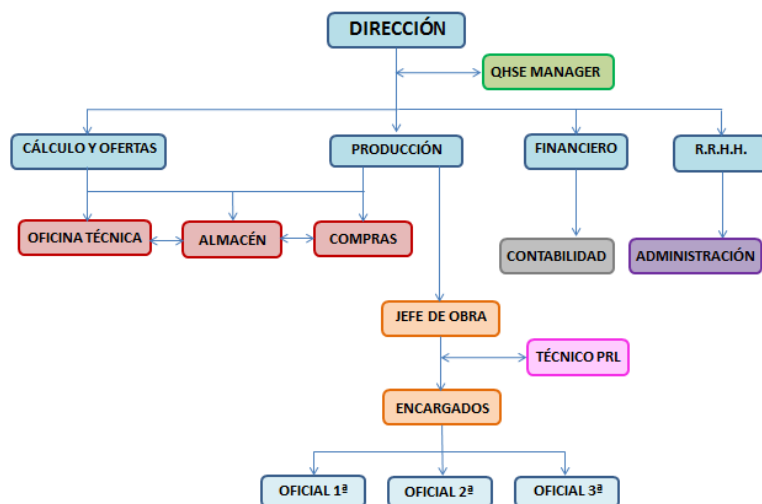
DIRECCIÓN

QHSE MANAGER

CÁLCULO Y OFERTAS

PRODUCCIÓN

FINANCIERO

R.R.H.H.

OFICINA TÉCNICA

ALMACÉN

COMPRAS

CONTABILIDAD

ADMINISTRACIÓN

JEFE DE OBRA

TÉCNICO PRL

ENCARGADOS

OFICIAL 1ª

OFICIAL 2ª

OFICIAL 3ª